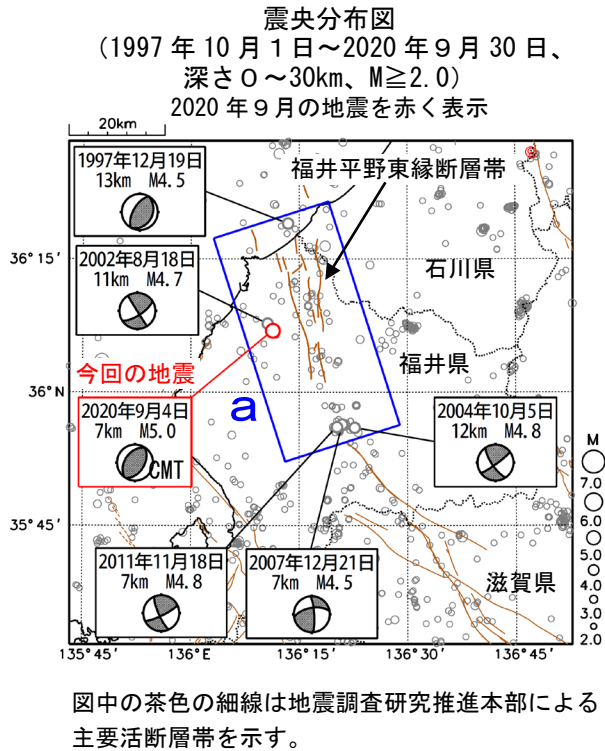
震央分布図
（1997 年 10 月 1 日～2020 年 9 月 30 日、
深さ 0～30km、M≧2.0）
2020 年 9 月の地震を赤く表示

20km

1997年12月19日
13km　M4.5

福井平野東縁断層帯

36° 15′

2002年8月18日
11km　M4.7

石川県

今回の地震

福井県

36° N

a

2020年9月4日
7km　M5.0

CMT

2004年10月5日
12km　M4.8

M
7.0
6.0
5.0
4.0
3.0
2.0

35° 45′

2011年11月18日
7km　M4.8

2007年12月21日
7km　M4.5

滋賀県

135° 45′　136° E　136° 15′　136° 30′　136° 45′

図中の茶色の細線は地震調査研究推進本部による主要活断層帯を示す。